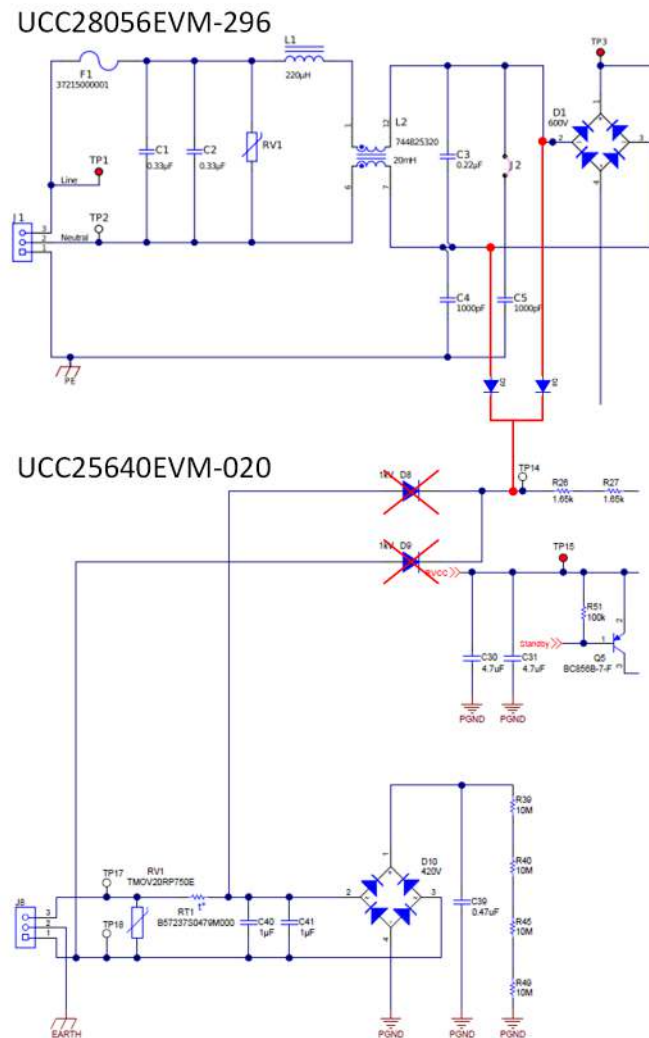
UCC28056EVM-296

F1
37215000001

L1
220µH

TP3

L2
744825320
20mH

C1
0.33µF

C2
0.33µF

RV1

C3
0.22µF

J2

D1
600V

TP1
Line

TP2
Neutral

J1

C4
1000pF

C5
1000pF

PE

UCC25640EVM-020

1kV D8

TP14

R26
1.65k

R27
1.65k

1kV D9

RVCC

TP15

R51
100k

Standby

Q5
BC856B-7-F

C30
4.7µF

C31
4.7µF

PGND

PGND

R39
10M

D10
420V

R40
10M

TP17

RV1
TMOV20RP750E

RT1
B57237S0479M000

C40
1µF

C41
1µF

C39
0.47µF

R45
10M

TP18

J8

R49
10M

EARTH

PGND

PGND

PGND